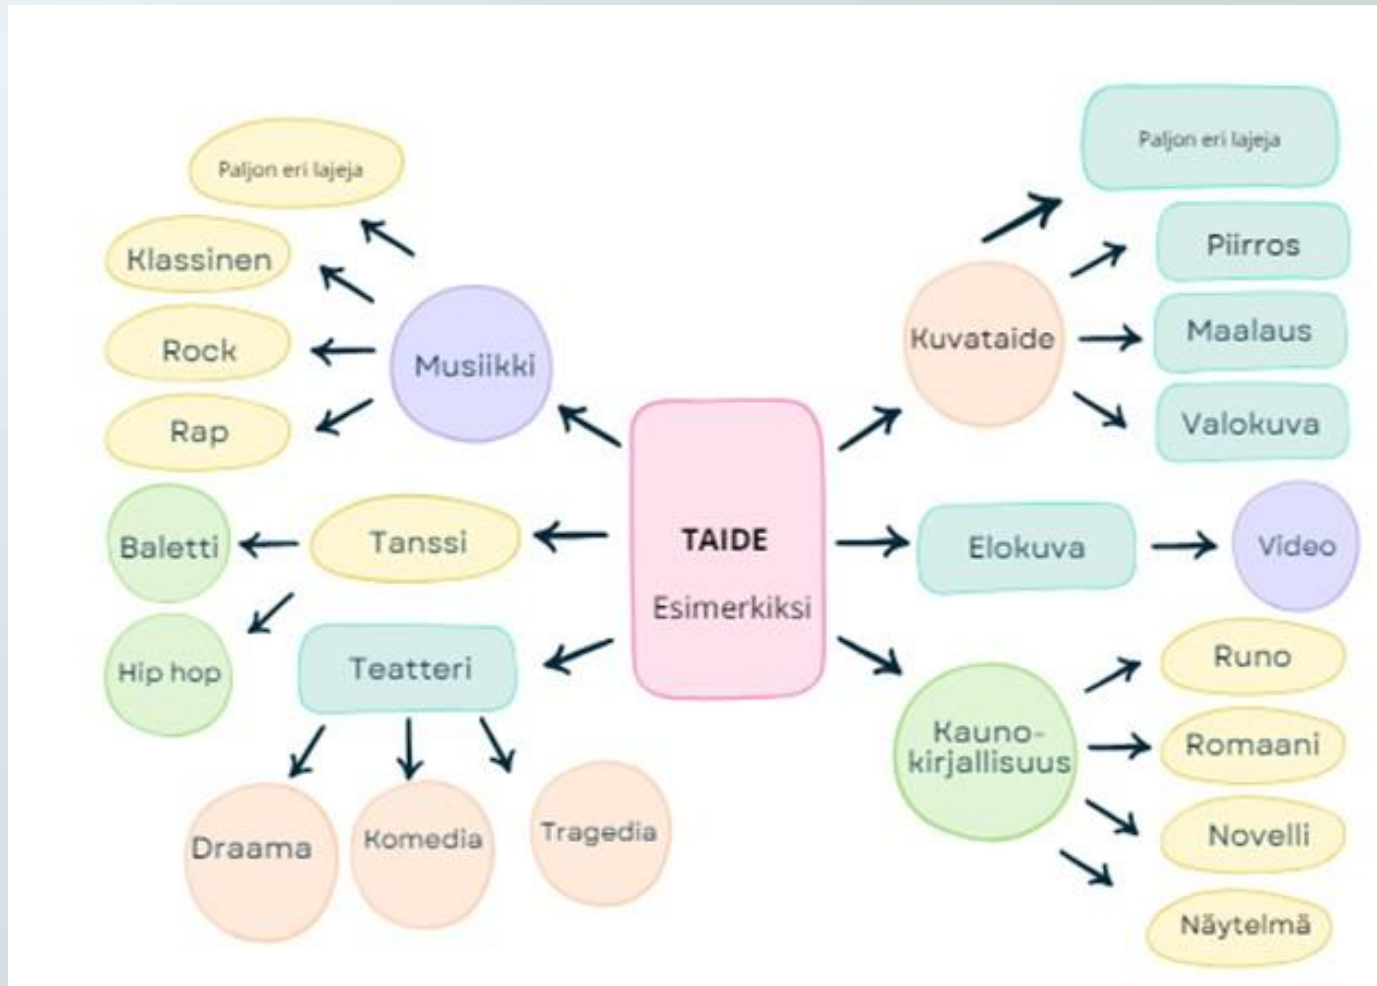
TAIDE

Esimerkiksi

Musiikki

Paljon eri lajeja

Klassinen

Rock

Rap

Tanssi

Baletti

Hip hop

Teatteri

Draama

Komedia

Tragedia

Kuvataide

Paljon eri lajeja

Piirros

Maalaus

Valokuva

Elokuva

Video

Kauno-kirjallisuus

Runo

Romaani

Novelli

Näytelmä